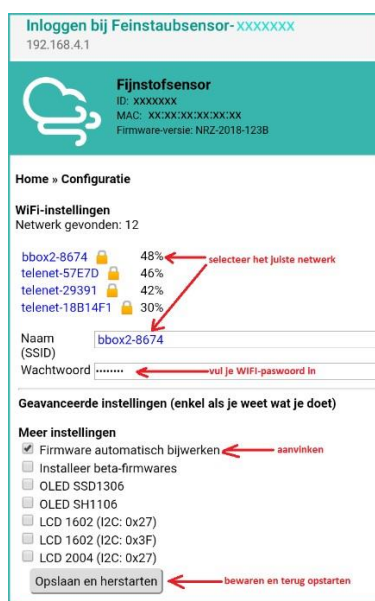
Inloggen bij Feinstaubsensor-xxxxxxx
192.168.4.1

Fijnstofsensor
ID: xxxxxxx
MAC: XX:XX:XX:XX:XX:XX
Firmware-versie: NRZ-2018-123B

Home » Configuratie

WiFi-instellingen
Netwerk gevonden: 12

bbox2-8674 48%
telenet-57E7D 46%
telenet-29391 42%
telenet-18B14F1 30%

selecteer het juiste netwerk

Naam (SSID) bbox2-8674
Wachtwoord ·······

vul je WIFI-paswoord in

Geavanceerde instellingen (enkel als je weet wat je doet)

Meer instellingen
☑ Firmware automatisch bijwerken
aanvinken
☐ Installeer beta-firmwares
☐ OLED SSD1306
☐ OLED SH1106
☐ LCD 1602 (I2C: 0x27)
☐ LCD 1602 (I2C: 0x3F)
☐ LCD 2004 (I2C: 0x27)

Opslaan en herstarten
bewaren en terug opstarten